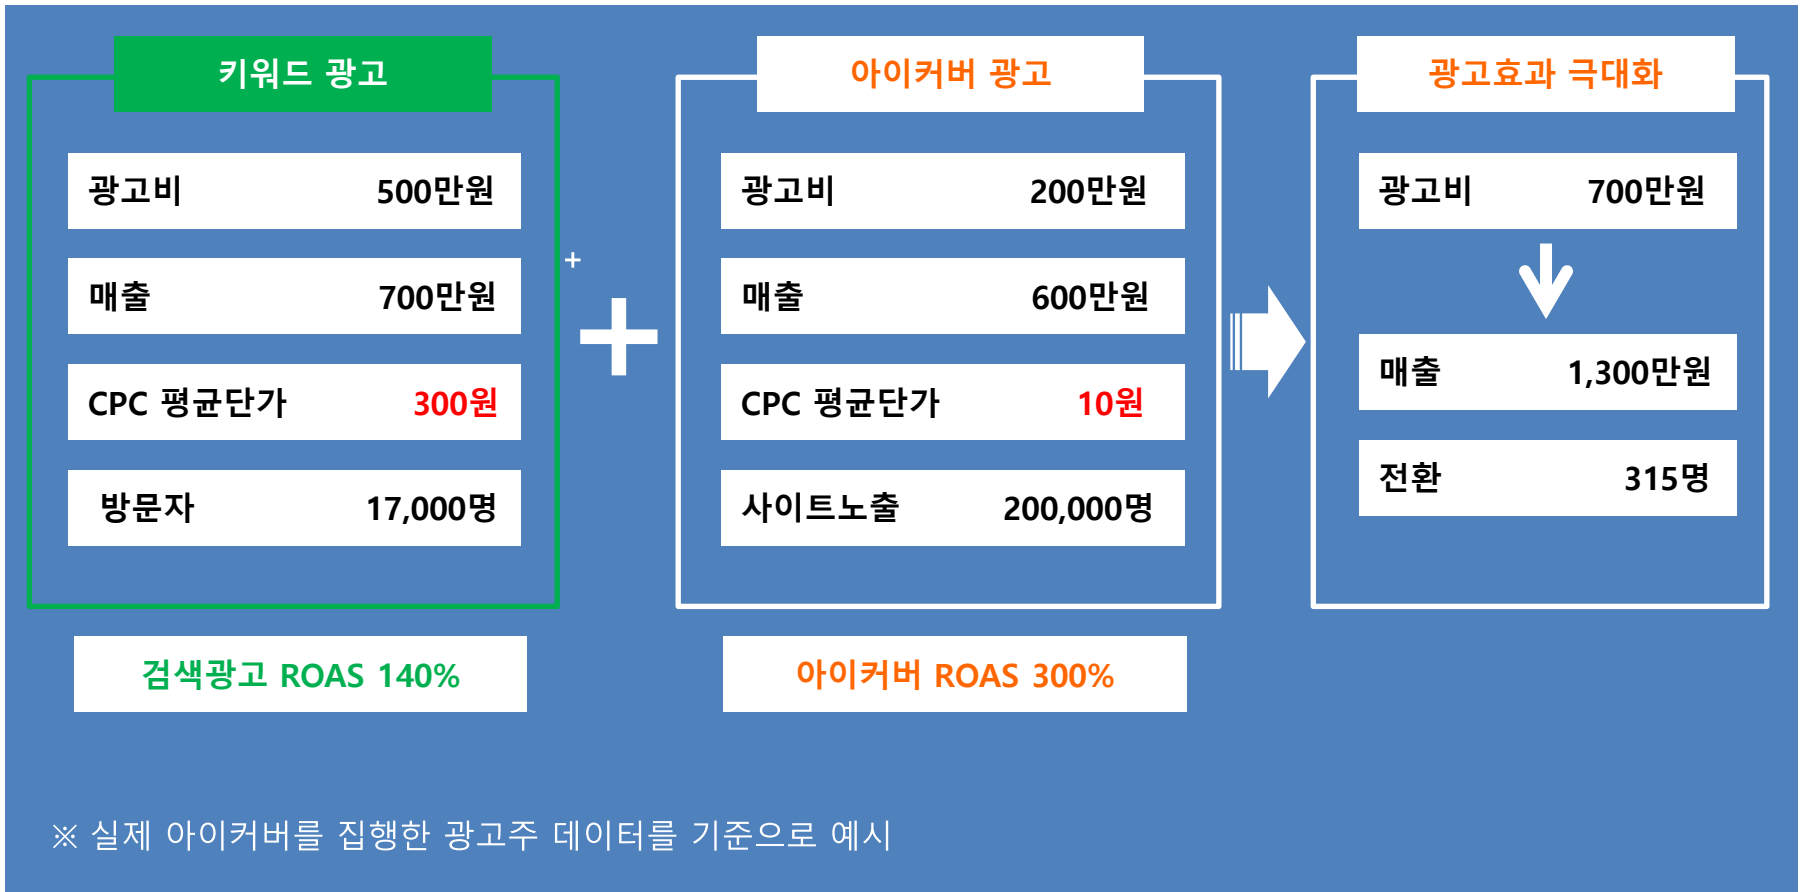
키워드 광고

광고비 500만원

매출 700만원

CPC 평균단가 300원

방문자 17,000명

검색광고 ROAS 140%

+

아이커버 광고

광고비 200만원

매출 600만원

CPC 평균단가 10원

사이트노출 200,000명

아이커버 ROAS 300%

광고효과 극대화

광고비 700만원

매출 1,300만원

전환 315명

※ 실제 아이커버를 집행한 광고주 데이터를 기준으로 예시